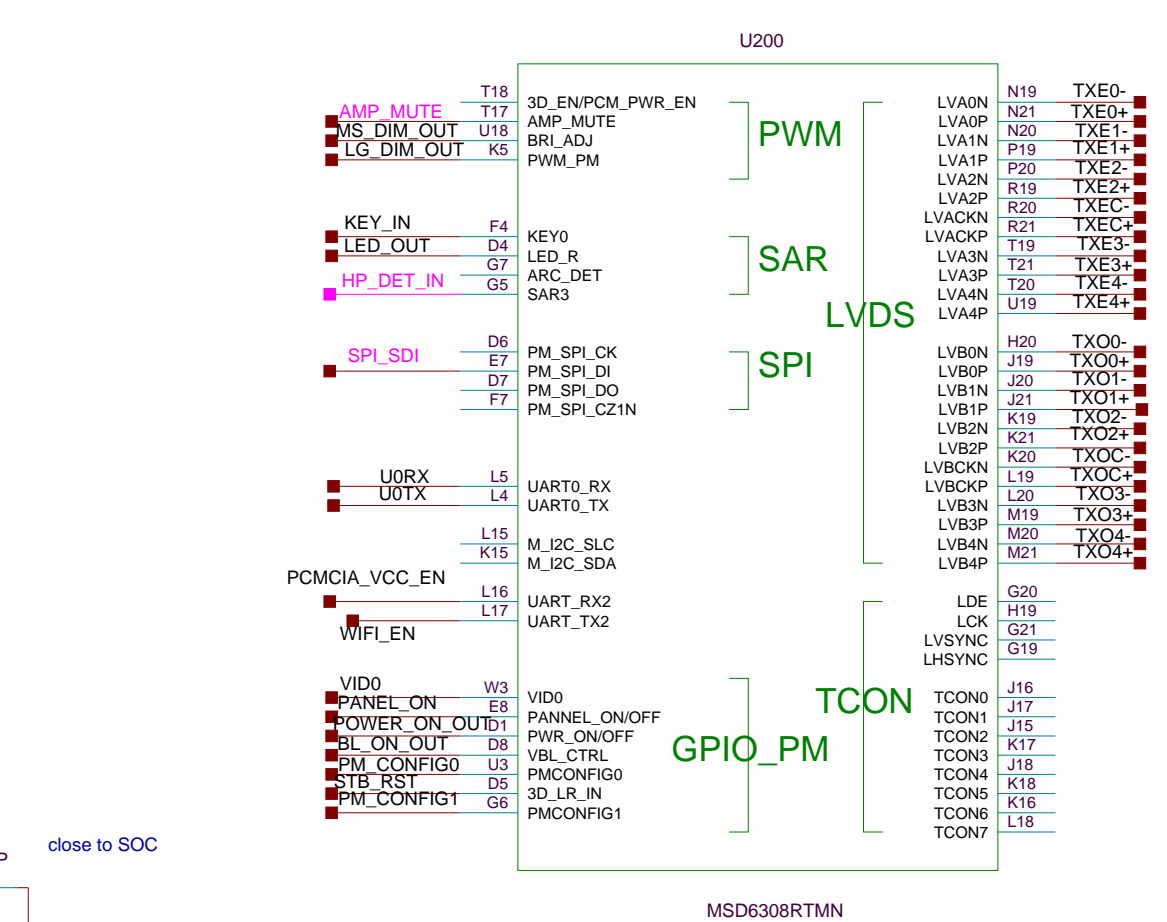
U200

T18 3D_EN/PCM_PWR_EN
AMP_MUTE T17 AMP_MUTE
MS_DIM_OUT U18 BRI_ADJ
LG_DIM_OUT K5 PWM_PM

PWM

KEY_IN F4 KEY0
LED_OUT D4 LED_R
G7 ARC_DET
HP_DET_IN G5 SAR3

SAR

D6 PM_SPI_CK
SPI_SDI E7 PM_SPI_DI
D7 PM_SPI_DO
F7 PM_SPI_CZ1N

SPI

U0RX L5 UART0_RX
U0TX L4 UART0_TX

L15 M_I2C_SLC
K15 M_I2C_SDA

PCMCIA_VCC_EN L16 UART_RX2
L17 UART_TX2
WIFI_EN

VID0 W3 VID0
PANEL_ON E8 PANNEL_ON/OFF
POWER_ON_OUT D1 PWR_ON/OFF
BL_ON_OUT D8 VBL_CTRL
PM_CONFIG0 U3 PMCONFIG0
STB_RST D5 3D_LR_IN
PM_CONFIG1 G6 PMCONFIG1

GPIO_PM

LVDS

LVA0N N19 TXE0-
LVA0P N21 TXE0+
LVA1N N20 TXE1-
LVA1P P19 TXE1+
LVA2N P20 TXE2-
LVA2P R19 TXE2+
LVACKN R20 TXEC-
LVACKP R21 TXEC+
LVA3N T19 TXE3-
LVA3P T21 TXE3+
LVA4N T20 TXE4-
LVA4P U19 TXE4+

LVB0N H20 TXO0-
LVB0P J19 TXO0+
LVB1N J20 TXO1-
LVB1P J21 TXO1+
LVB2N K19 TXO2-
LVB2P K21 TXO2+
LVBCKN K20 TXOC-
LVBCKP L19 TXOC+
LVB3N L20 TXO3-
LVB3P M19 TXO3+
LVB4N M20 TXO4-
LVB4P M21 TXO4+

LDE G20
LCK H19
LVSYNC G21
LHSYNC G19

TCON

TCON0 J16
TCON1 J17
TCON2 J15
TCON3 K17
TCON4 J18
TCON5 K18
TCON6 K16
TCON7 L18

close to SOC

MSD6308RTMN